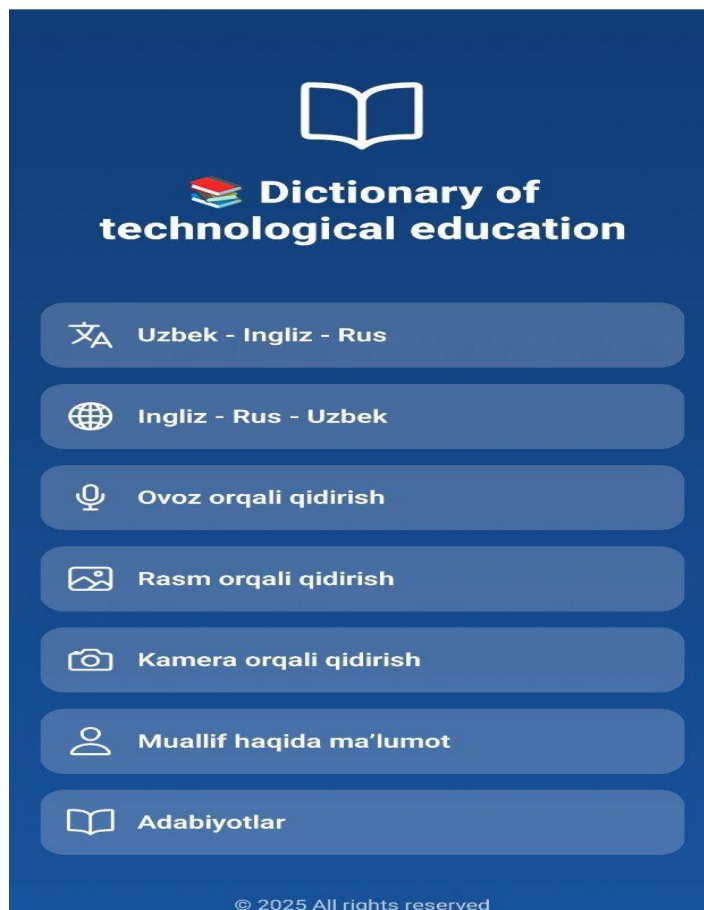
📚 Dictionary of technological education

Uzbek - Ingliz - Rus

Ingliz - Rus - Uzbek

Ovoz orqali qidirish

Rasm orqali qidirish

Kamera orqali qidirish

Muallif haqida ma’lumot

Adabiyotlar

© 2025 All rights reserved